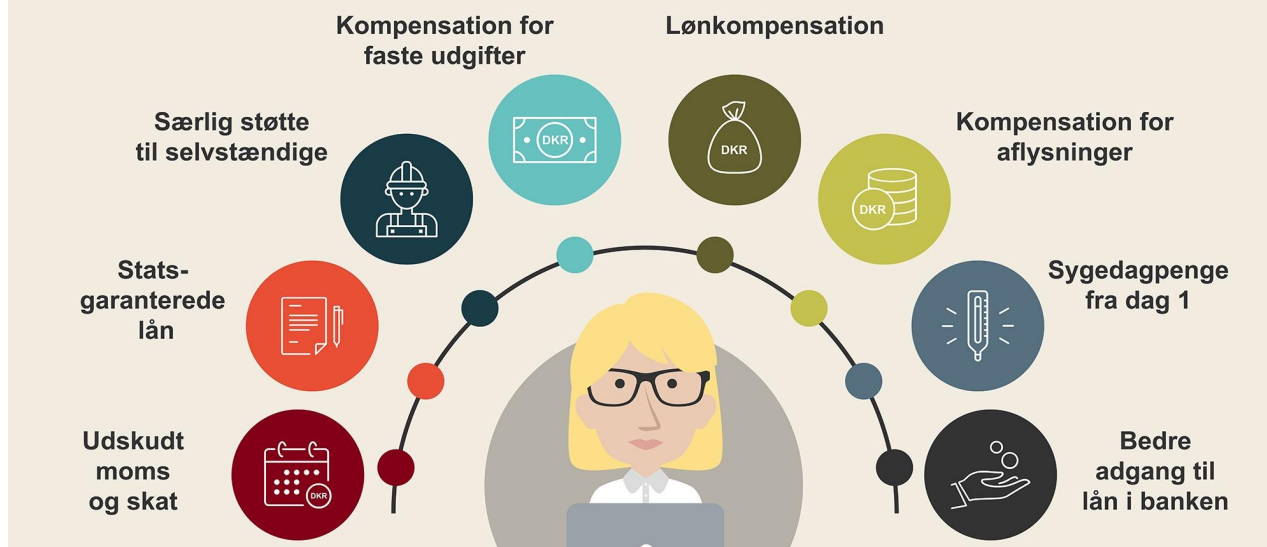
Kompensation for faste udgifter

Lønkompensation

Særlig støtte til selvstændige

Kompensation for aflysninger

Stats-garanterede lån

Sygedagpenge fra dag 1

Udskudt moms og skat

Bedre adgang til lån i banken

DKR

DKR

DKR

DKR